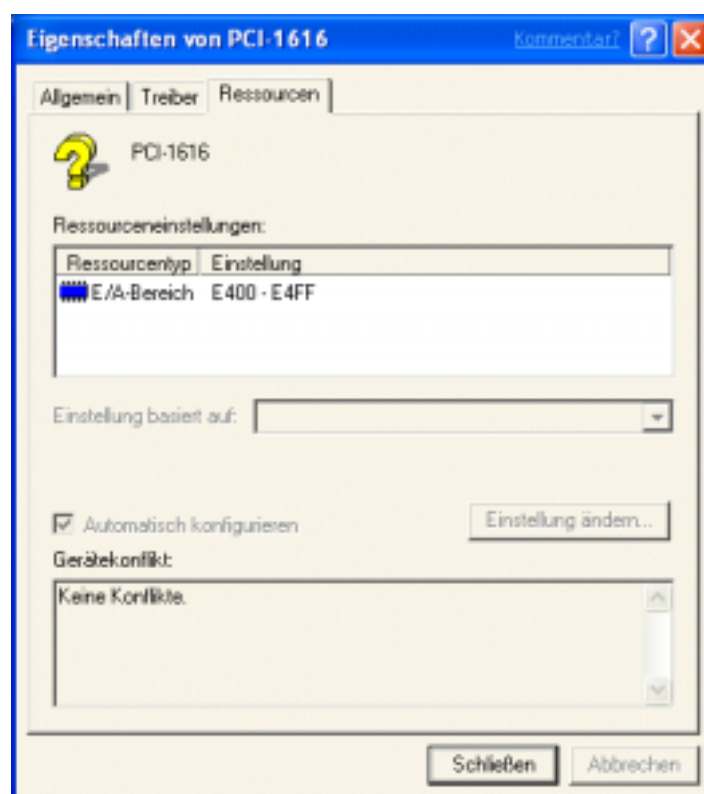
Eigenschaften von PCI-1616

Kommentar? ?

Allgemein | Treiber | Ressourcen

PCI-1616

Ressourceneinstellungen:

| Ressourcentyp | Einstellung |
|---|---|
| E/A-Bereich | E400 - E4FF |

Einstellung basiert auf:

Automatisch konfigurieren

Einstellung ändern...

Gerätekonflikt:

Keine Konflikte.

Schließen

Abbrechen